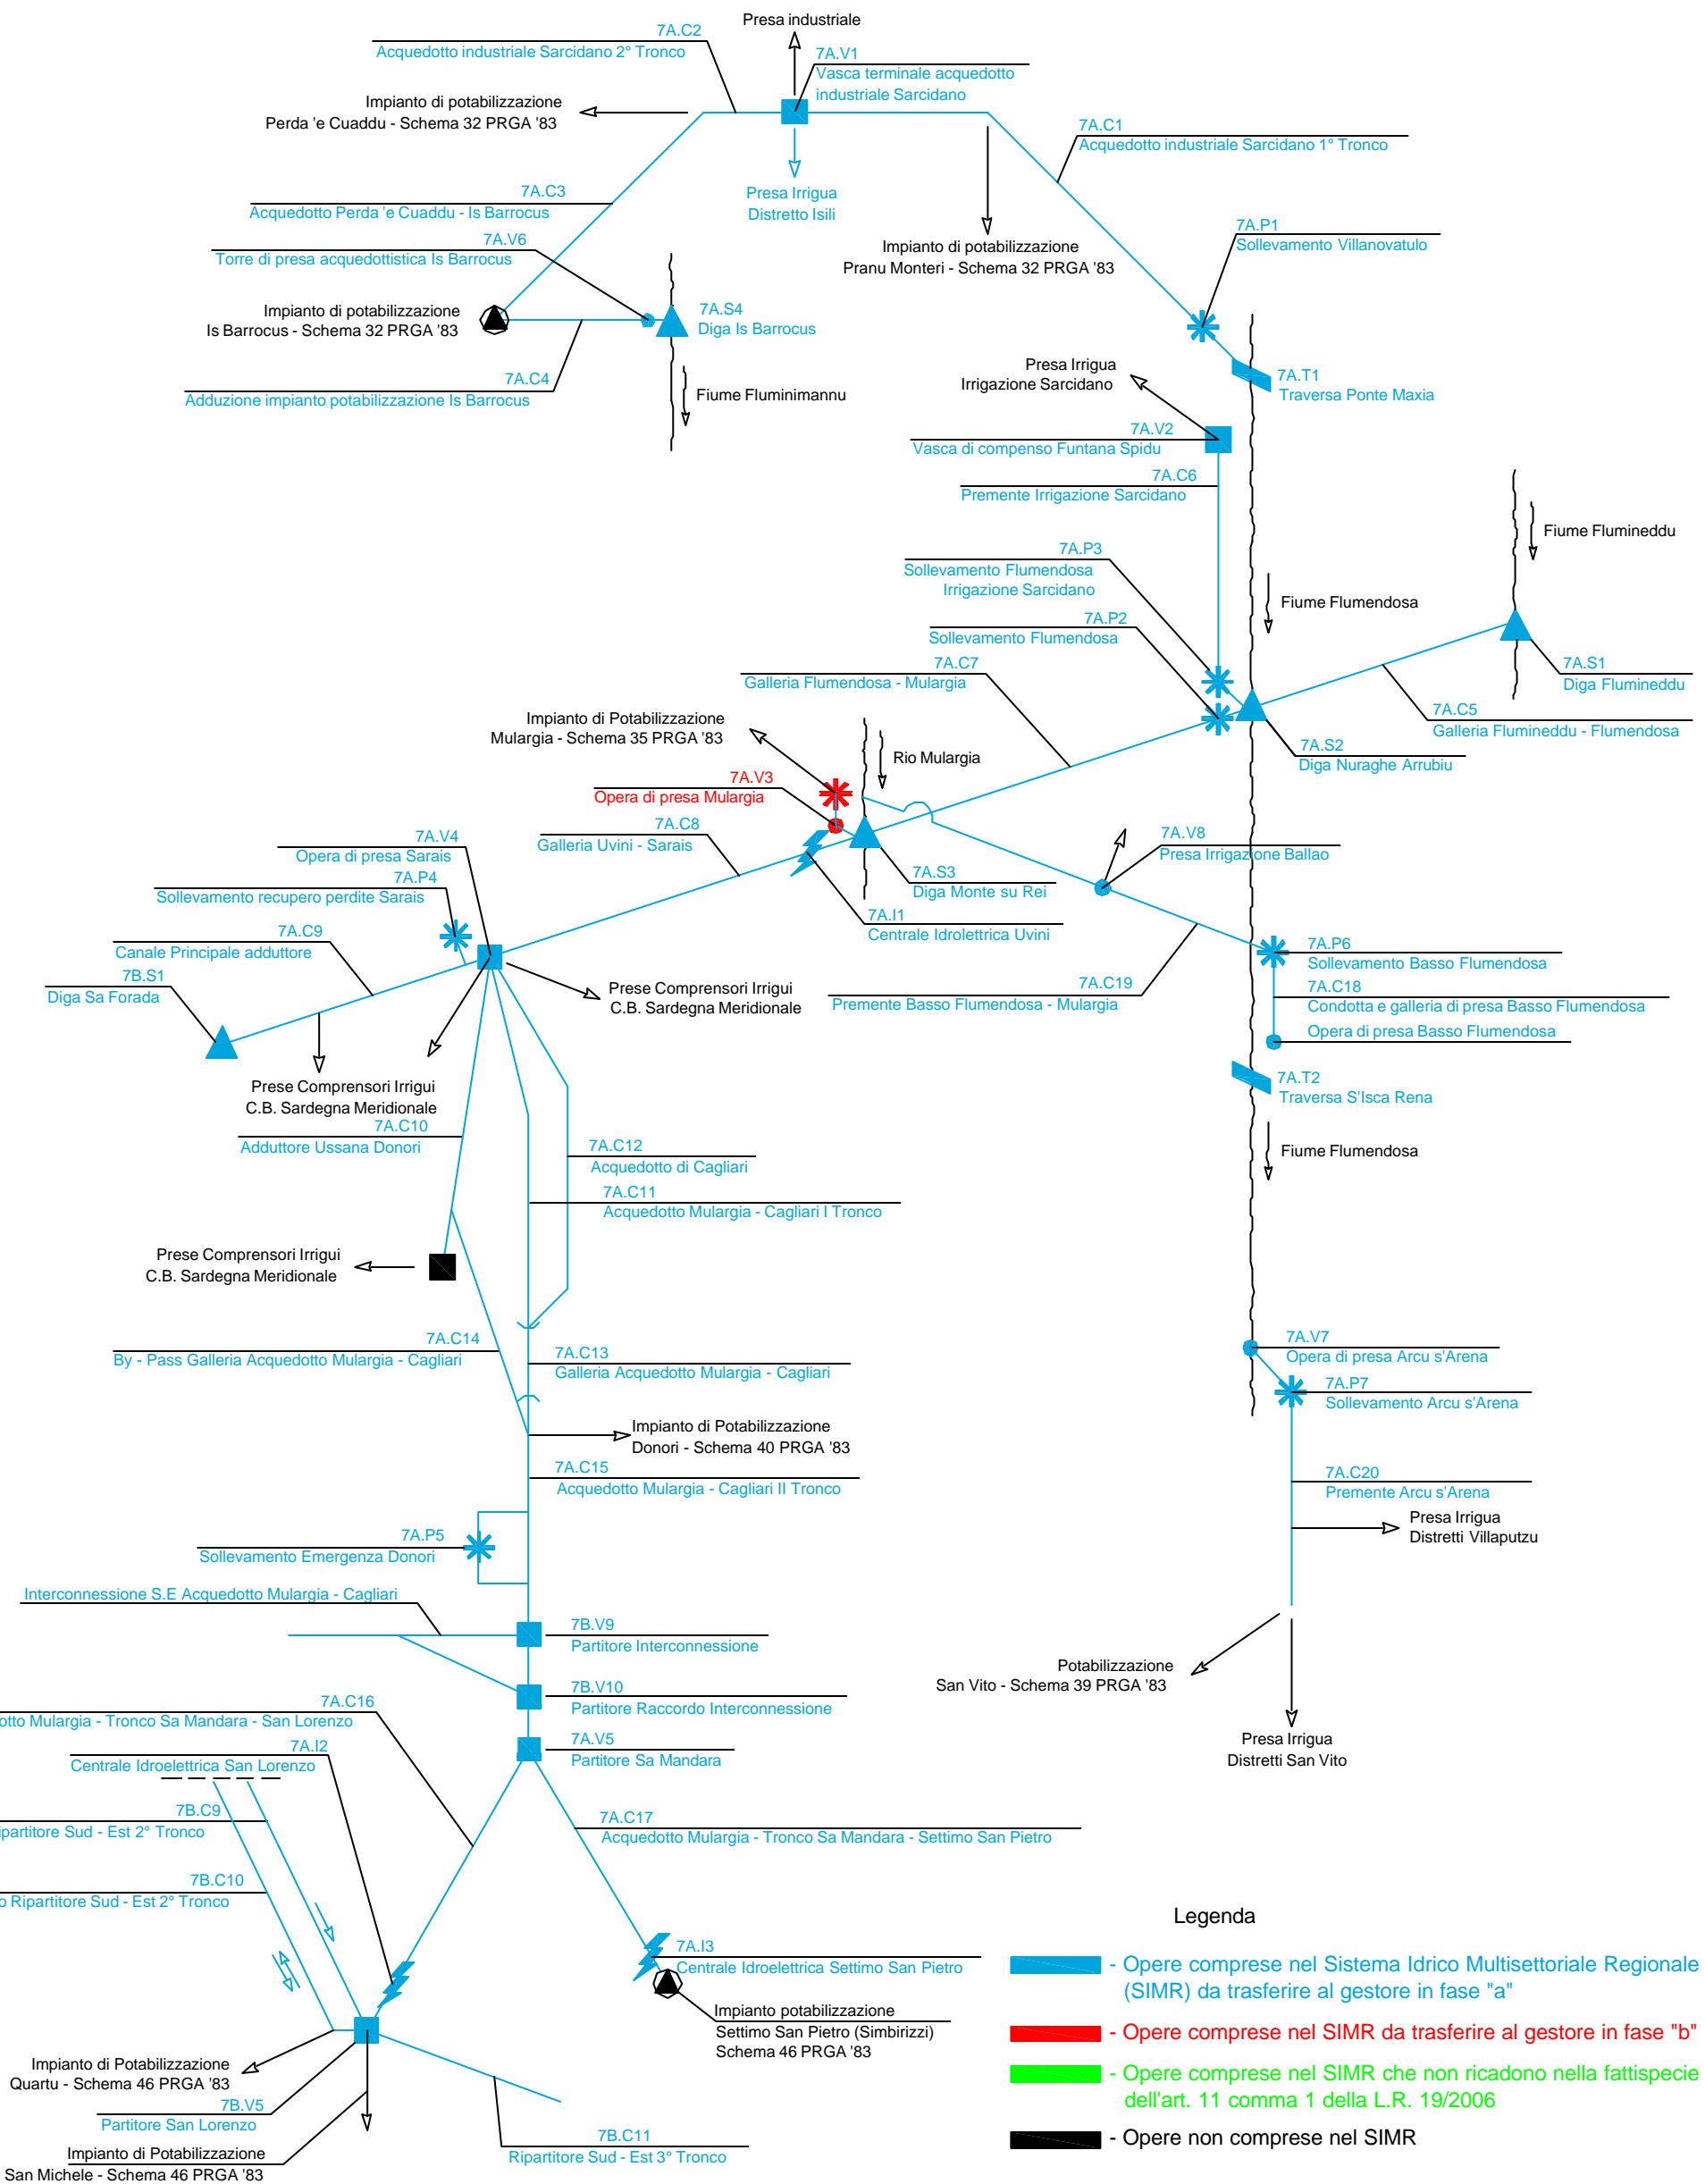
7A.C2
Acquedotto industriale Sarcidano 2° Tronco
Presa industriale
7A.V1
Vasca terminale acquedotto industriale Sarcidano
Impianto di potabilizzazione
Perda 'e Cuaddu - Schema 32 PRGA '83
7A.C1
Acquedotto industriale Sarcidano 1° Tronco
7A.C3
Acquedotto Perda 'e Cuaddu - Is Barrocus
Presa Irrigua
Distretto Isili
7A.V6
Torre di presa acquedottistica Is Barrocus
Impianto di potabilizzazione
Pranu Monteri - Schema 32 PRGA '83
7A.P1
Sollevamento Villanovatulo
Impianto di potabilizzazione
Is Barrocus - Schema 32 PRGA '83
7A.S4
Diga Is Barrocus
7A.C4
Adduzione impianto potabilizzazione Is Barrocus
Fiume Fluminimannu
Presa Irrigua
Irrigazione Sarcidano
7A.T1
Traversa Ponte Maxia
7A.V2
Vasca di compenso Funtana Spidu
7A.C6
Premente Irrigazione Sarcidano
Fiume Flumineddu
7A.P3
Sollevamento Flumendosa
Irrigazione Sarcidano
Fiume Flumendosa
7A.P2
Sollevamento Flumendosa
7A.C7
Galleria Flumendosa - Mulargia
7A.S1
Diga Flumineddu
7A.C5
Galleria Flumineddu - Flumendosa
Impianto di Potabilizzazione
Mulargia - Schema 35 PRGA '83
7A.S2
Diga Nuraghe Arrubiu
Rio Mulargia
7A.V3
Opera di presa Mulargia
7A.C8
Galleria Uvini - Sarais
7A.V8
Presa Irrigazione Ballao
7A.V4
Opera di presa Sarais
7A.P4
Sollevamento recupero perdite Sarais
7A.S3
Diga Monte su Rei
7A.I1
Centrale Idroletrica Uvini
7A.C9
Canale Principale adduttore
7A.P6
Sollevamento Basso Flumendosa
7B.S1
Diga Sa Forada
Prese Comprensori Irrigui
C.B. Sardegna Meridionale
7A.C19
Premente Basso Flumendosa - Mulargia
7A.C18
Condotta e galleria di presa Basso Flumendosa
Opera di presa Basso Flumendosa
Prese Comprensori Irrigui
C.B. Sardegna Meridionale
7A.T2
Traversa S'Isca Rena
7A.C10
Adduttore Ussana Donori
Fiume Flumendosa
7A.C12
Acquedotto di Cagliari
7A.C11
Acquedotto Mulargia - Cagliari I Tronco
Prese Comprensori Irrigui
C.B. Sardegna Meridionale
7A.C14
By - Pass Galleria Acquedotto Mulargia - Cagliari
7A.C13
Galleria Acquedotto Mulargia - Cagliari
7A.V7
Opera di presa Arcu s'Arena
7A.P7
Sollevamento Arcu s'Arena
Impianto di Potabilizzazione
Donori - Schema 40 PRGA '83
7A.C15
Acquedotto Mulargia - Cagliari II Tronco
7A.C20
Premente Arcu s'Arena
Presa Irrigua
Distretti Villaputzu
7A.P5
Sollevamento Emergenza Donori
Interconnessione S.E Acquedotto Mulargia - Cagliari
7B.V9
Partitore Interconnessione
Potabilizzazione
San Vito - Schema 39 PRGA '83
7B.V10
Partitore Raccordo Interconnessione
7A.C16
otto Mulargia - Tronco Sa Mandara - San Lorenzo
7A.I2
Centrale Idroelettrica San Lorenzo
7A.V5
Partitore Sa Mandara
Presa Irrigua
Distretti San Vito
7B.C9
ipartitore Sud - Est 2° Tronco
7A.C17
Acquedotto Mulargia - Tronco Sa Mandara - Settimo San Pietro
7B.C10
o Ripartitore Sud - Est 2° Tronco
Legenda
7A.I3
Centrale Idroelettrica Settimo San Pietro
- Opere comprese nel Sistema Idrico Multisettoriale Regionale (SIMR) da trasferire al gestore in fase "a"
Impianto potabilizzazione
Settimo San Pietro (Simbirizzi)
Schema 46 PRGA '83
- Opere comprese nel SIMR da trasferire al gestore in fase "b"
Impianto di Potabilizzazione
Quartu - Schema 46 PRGA '83
- Opere comprese nel SIMR che non ricadono nella fattispecie dell'art. 11 comma 1 della L.R. 19/2006
7B.V5
Partitore San Lorenzo
7B.C11
Ripartitore Sud - Est 3° Tronco
- Opere non comprese nel SIMR
Impianto di Potabilizzazione
San Michele - Schema 46 PRGA '83